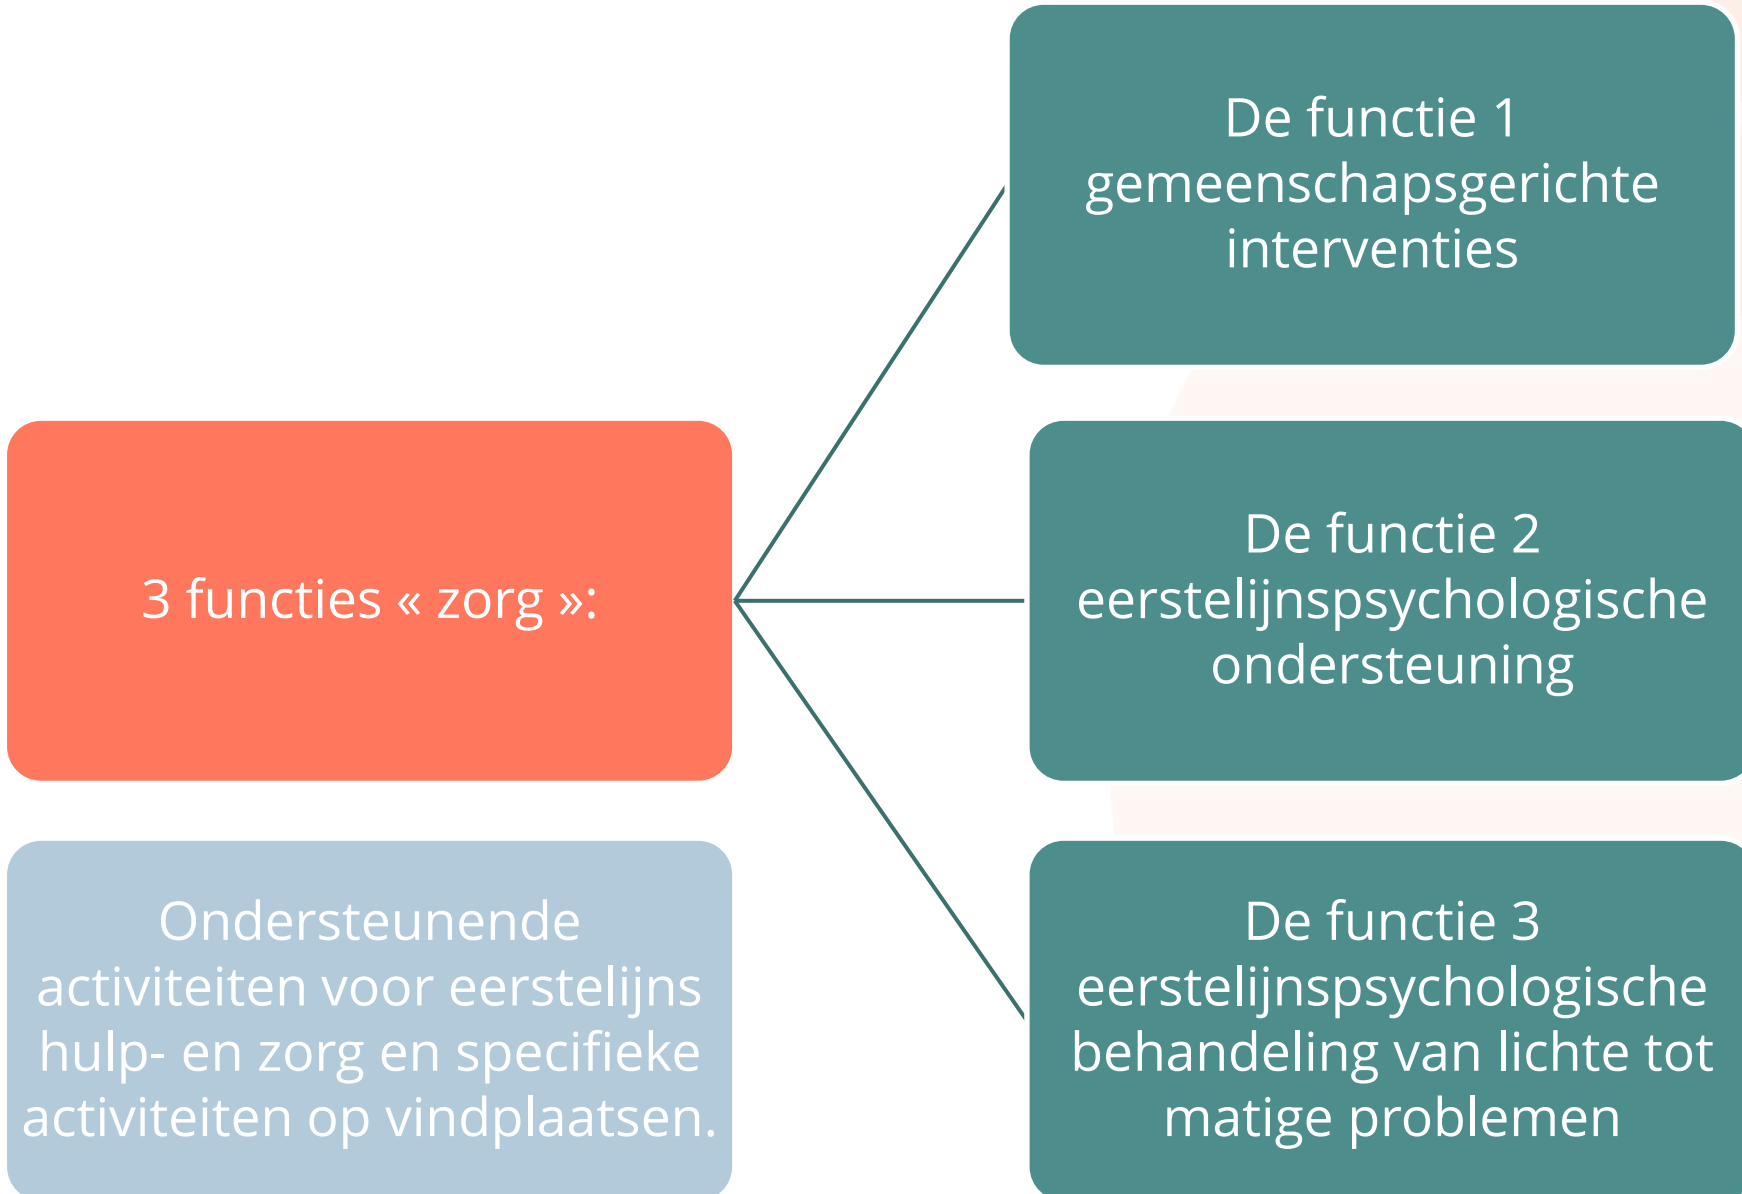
3 functies « zorg »:

De functie 1 gemeenschapsgerichte interventies

De functie 2 eerstelijnspsychologische ondersteuning

De functie 3 eerstelijnspsychologische behandeling van lichte tot matige problemen

Ondersteunende activiteiten voor eerstelijns hulp- en zorg en specifieke activiteiten op vindplaatsen.